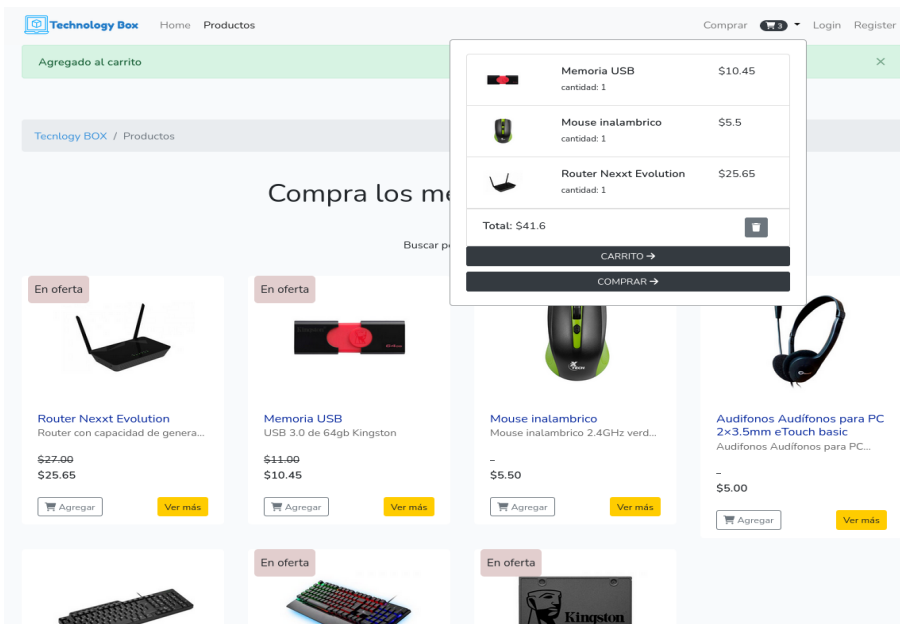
Technology Box Home Productos

Comprar 3 Login Register

Agregado al carrito ×

Tecnlogy BOX / Productos

Compra los me

Buscar p

| | | |
|---|---|---|
| | Memoria USB cantidad: 1 | $10.45 |
| | Mouse inalambrico cantidad: 1 | $5.5 |
| | Router Nexxt Evolution cantidad: 1 | $25.65 |

Total: $41.6

CARRITO →

COMPRAR →

En oferta

Router Nexxt Evolution
Router con capacidad de genera...
~~$27.00~~
$25.65
Agregar Ver más

En oferta

Memoria USB
USB 3.0 de 64gb Kingston
~~$11.00~~
$10.45
Agregar Ver más

Mouse inalambrico
Mouse inalambrico 2.4GHz verd...
–
$5.50
Agregar Ver más

Audifonos Audífonos para PC 2×3.5mm eTouch basic
Audifonos Audífonos para PC...
–
$5.00
Agregar Ver más

En oferta

En oferta

Kingston